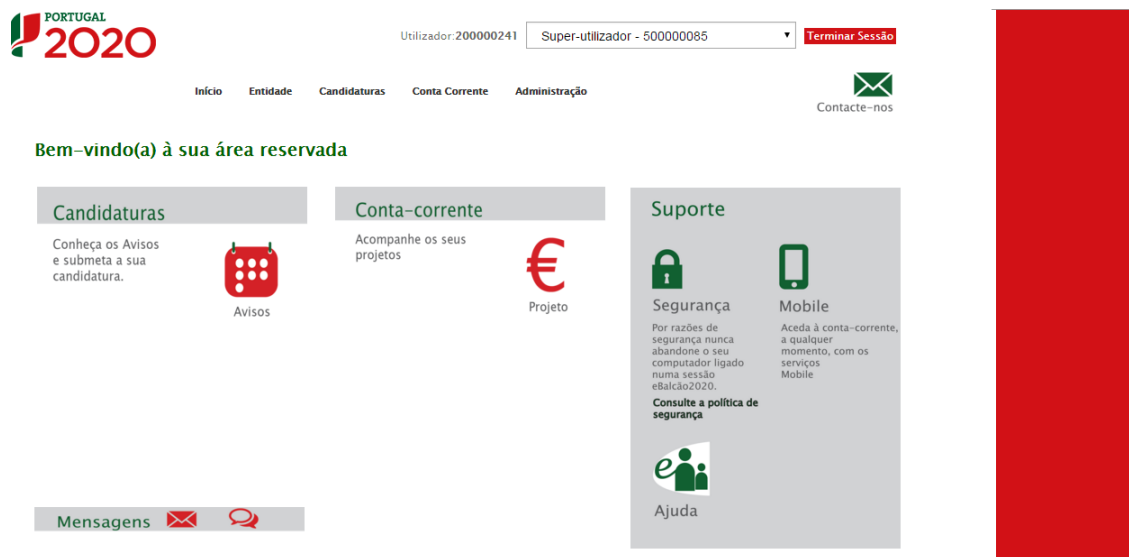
PORTUGAL 2020

Utilizador:200000241 Super-utilizador - 500000085 Terminar Sessão

Início Entidade Candidaturas Conta Corrente Administração

Contacte-nos

Bem-vindo(a) à sua área reservada

Candidaturas

Conheça os Avisos e submeta a sua candidatura.

Avisos

Conta-corrente

Acompanhe os seus projetos

€

Projeto

Suporte

Segurança

Por razões de segurança nunca abandone o seu computador ligado numa sessão eBalcão2020.

Consulte a política de segurança

Mobile

Aceda à conta-corrente, a qualquer momento, com os serviços Mobile

Ajuda

Mensagens